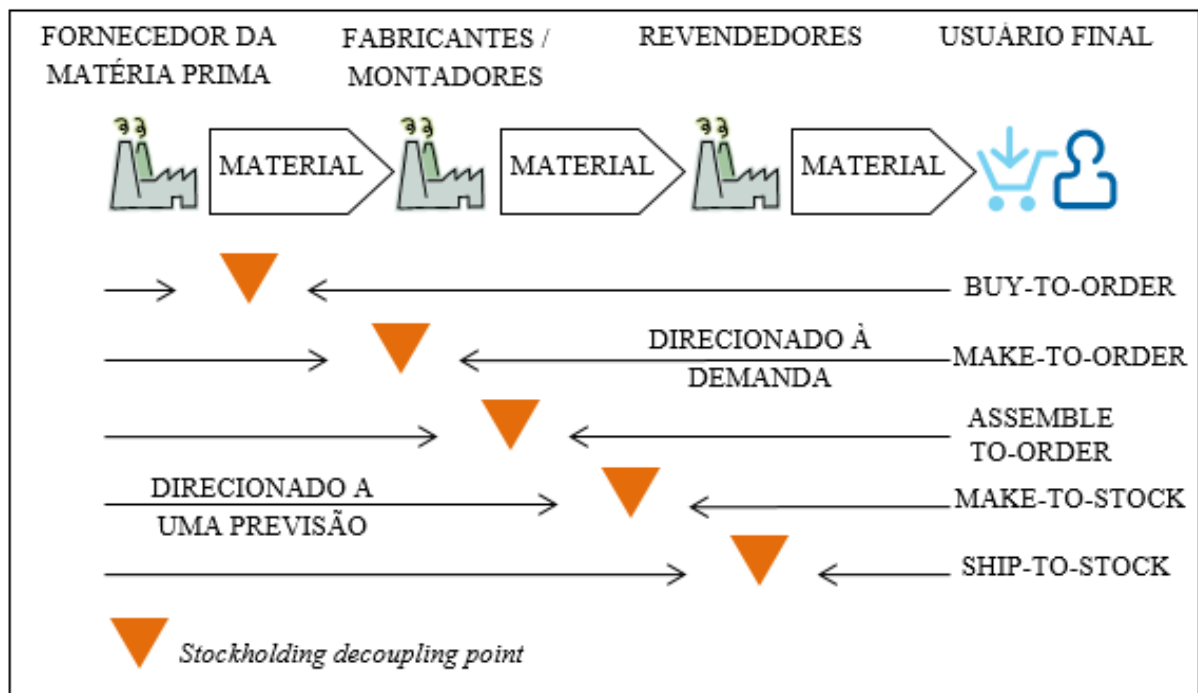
FORNECEDOR DA MATÉRIA PRIMA

FABRICANTES / MONTADORES

REVENDEDORES

USUÁRIO FINAL

MATERIAL

MATERIAL

MATERIAL

BUY-TO-ORDER

DIRECIONADO À DEMANDA

MAKE-TO-ORDER

ASSEMBLE TO-ORDER

DIRECIONADO A UMA PREVISÃO

MAKE-TO-STOCK

SHIP-TO-STOCK

Stockholding decoupling point